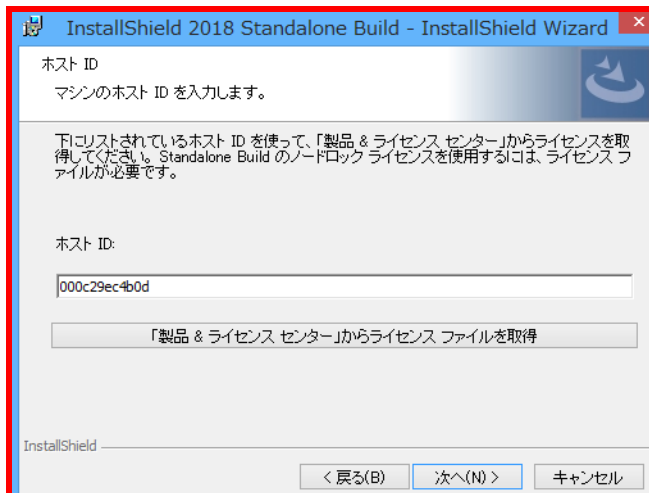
InstallShield 2018 Standalone Build - InstallShield Wizard

ホスト ID

マシンのホスト ID を入力します。

下にリストされているホスト ID を使って、「製品 & ライセンス センター」からライセンスを取得してください。Standalone Build のノードロック ライセンスを使用するには、ライセンス ファイルが必要です。

ホスト ID:

000c29ec4b0d

「製品 & ライセンス センター」からライセンス ファイルを取得

InstallShield

< 戻る(B)

次へ(N) >

キャンセル